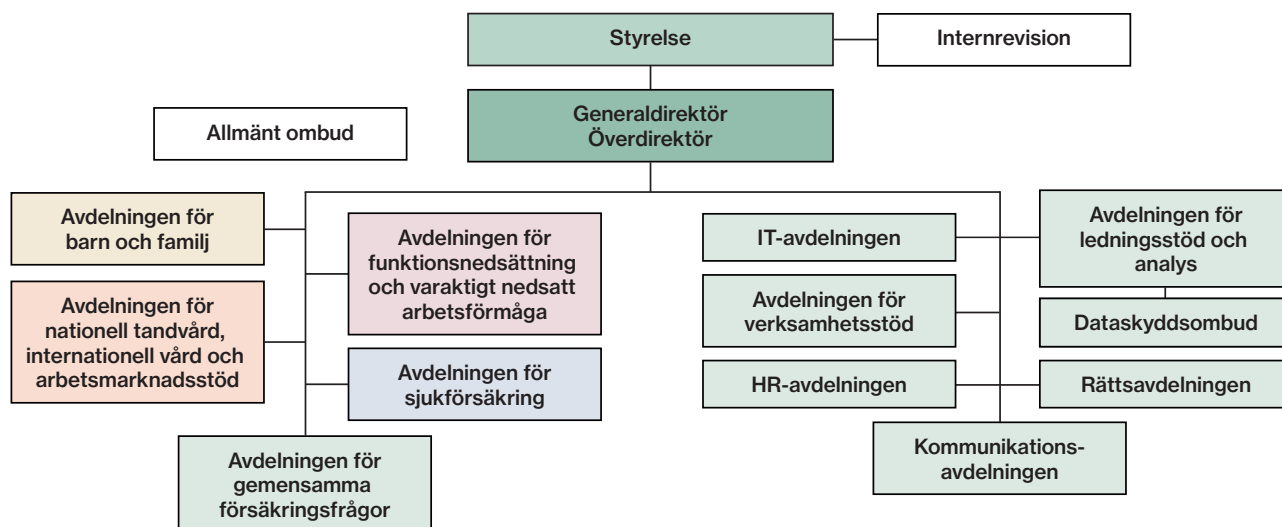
Styrelse

Internrevision

Generaldirektör
Överdirektör

Allmänt ombud

Avdelningen för barn och familj

Avdelningen för nationell tandvård, internationell vård och arbetsmarknadsstöd

Avdelningen för funktionsnedsättning och varaktigt nedsatt arbetsförmåga

Avdelningen för sjukförsäkring

Avdelningen för gemensamma försäkringsfrågor

IT-avdelningen

Avdelningen för verksamhetsstöd

HR-avdelningen

Kommunikationsavdelningen

Avdelningen för ledningsstöd och analys

Dataskyddsombud

Rättsavdelningen